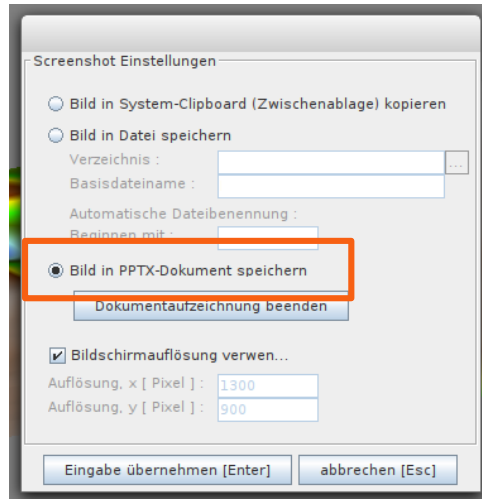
Screenshot Einstellungen

Bild in System-Clipboard (Zwischenablage) kopieren

Bild in Datei speichern

Verzeichnis :

...

Basisdateiname :

Automatische Dateibenennung :

Beginnen mit :

Bild in PPTX-Dokument speichern

Dokumentaufzeichnung beenden

Bildschirmauflösung verwen...

Auflösung, x [ Pixel ] : 1300

Auflösung, y [ Pixel ] : 900

Eingabe übernehmen [Enter]

abbrechen [Esc]